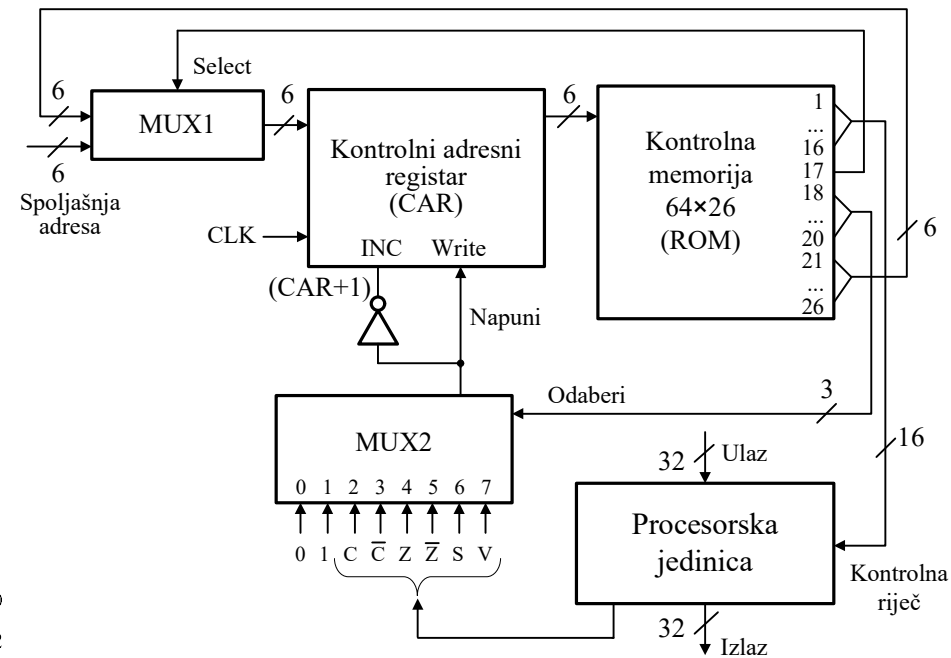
Select

6

6

MUX1

6

6

Spoljašnja adresa

Kontrolni adresni registar (CAR)

CLK

INC

Write

(CAR+1)

Napuni

Kontrolna memorija 64×26 (ROM)

1
...
16
17
18
...
20
21
...
26

6

Odaberi

3

MUX2

0 1 2 3 4 5 6 7

0 1 C $\overline{C}$ Z $\overline{Z}$ S V

32

Ulaz

16

Procesorska jedinica

Kontrolna riječ

32

Izlaz